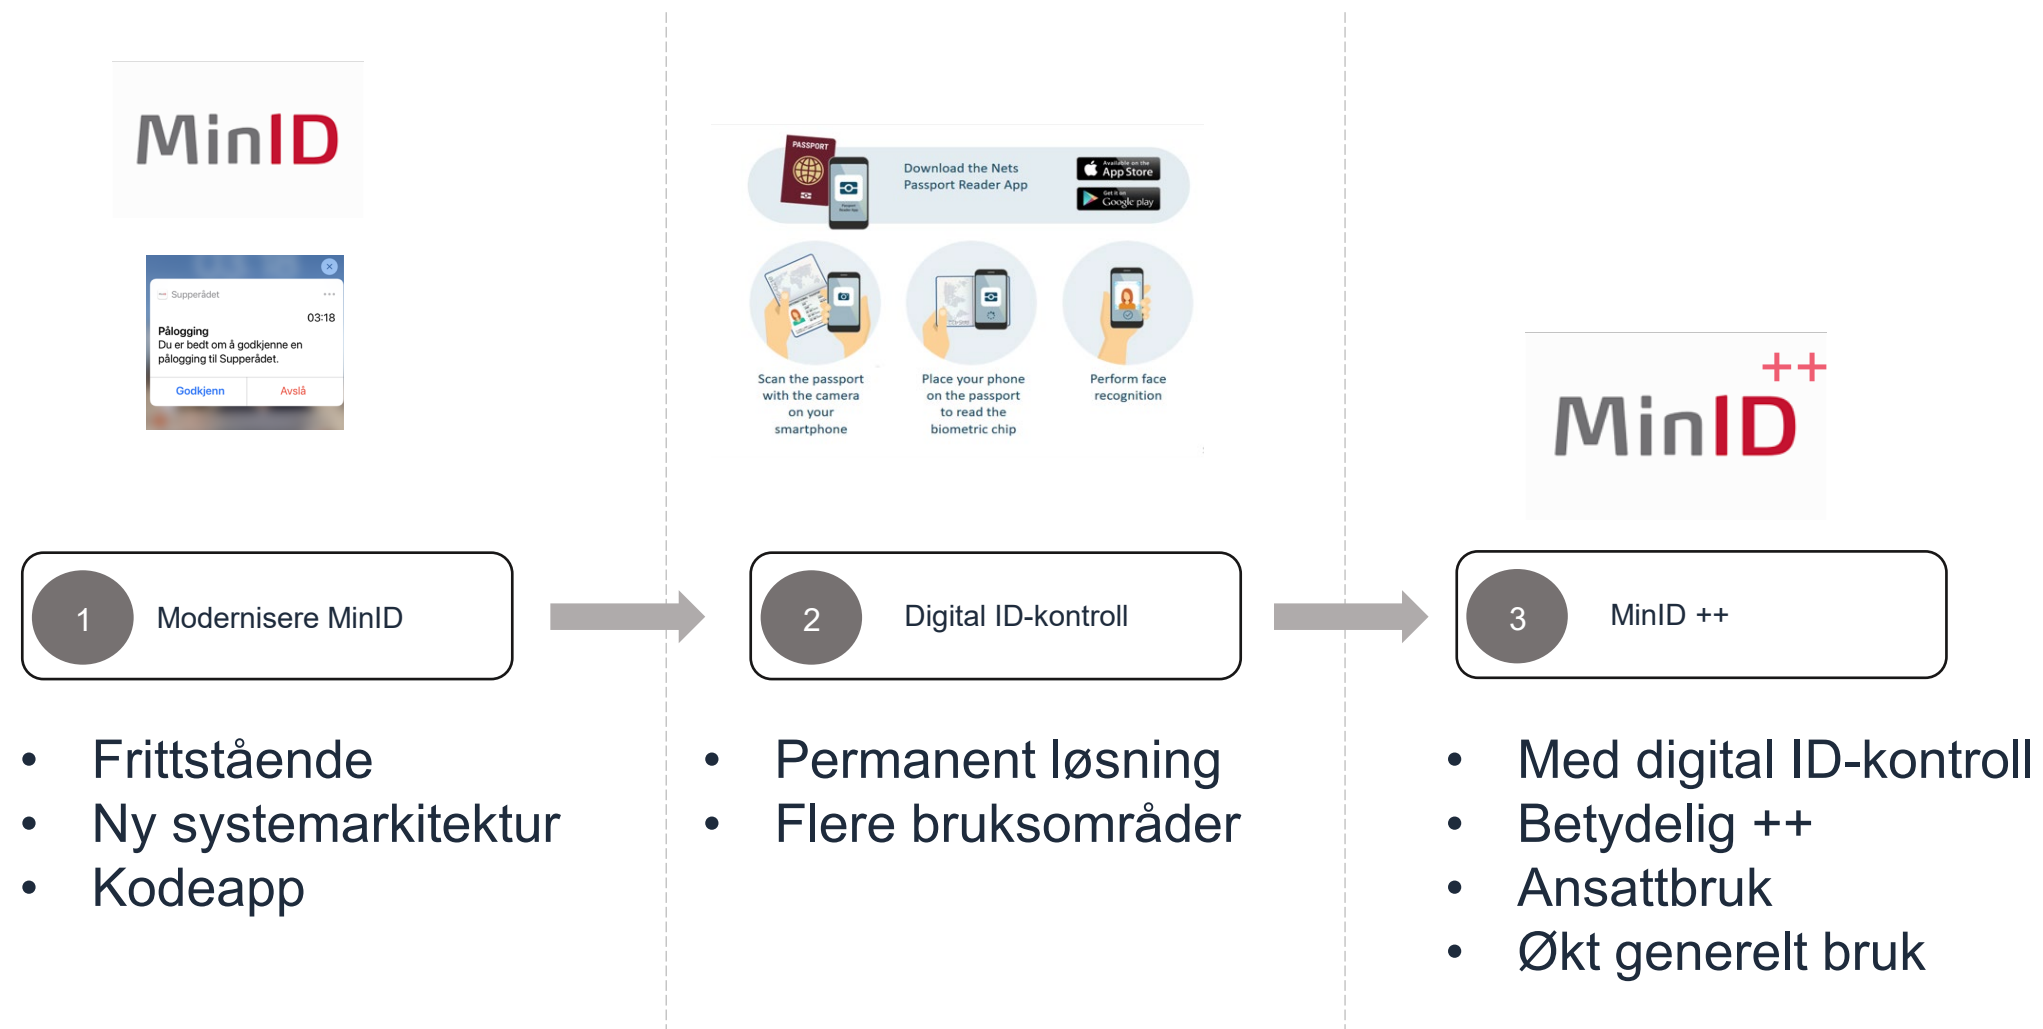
MinID

Supperådet
03:18
Pålogging
Du er bedt om å godkjenne en pålogging til Supperådet.
Godkjenn Avslå

PASSPORT
Download the Nets Passport Reader App
Available on the App Store
Get it on Google play

Scan the passport with the camera on your smartphone

Place your phone on the passport to read the biometric chip

Perform face recognition

++
MinID

1 Modernisere MinID

2 Digital ID-kontroll

3 MinID ++

• Frittstående
• Ny systemarkitektur
• Kodeapp

• Permanent løsning
• Flere bruksområder

• Med digital ID-kontroll
• Betydelig ++
• Ansattbruk
• Økt generelt bruk